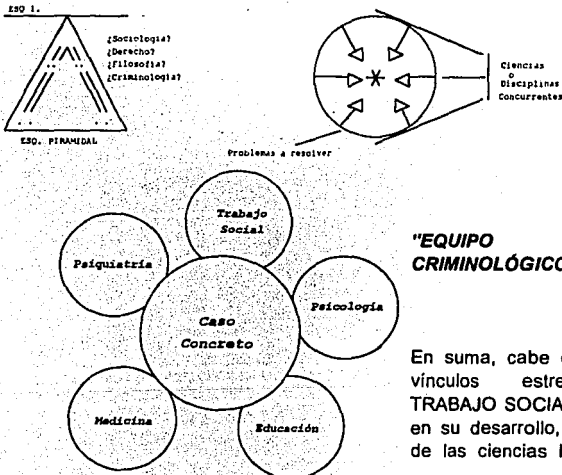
ESQ 1.

¿Sociología?
¿Derecho?
¿Filosofía?
¿Criminología?

ESQ. PIRAMIDAL

Ciencias
o
Disciplinas
Concurrentes

Problemas a resolver

Trabajo Social

Psiquiatría

Psicología

Caso Concreto

Medicina

Educación

"EQUIPO CRIMINOLÓGICO

En suma, cabe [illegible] vínculos estre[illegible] TRABAJO SOCIA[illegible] en su desarrollo, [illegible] de las ciencias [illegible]